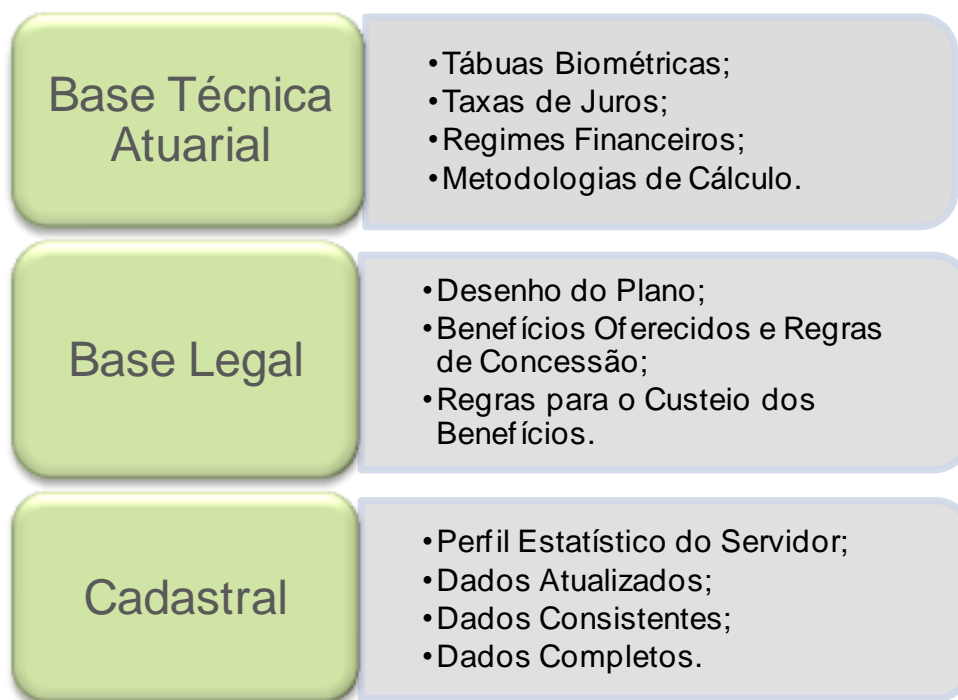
Base Técnica Atuarial

•Tábuas Biométricas;
•Taxas de Juros;
•Regimes Financeiros;
•Metodologias de Cálculo.

Base Legal

•Desenho do Plano;
•Benefícios Oferecidos e Regras de Concessão;
•Regras para o Custeio dos Benefícios.

Cadastral

•Perfil Estatístico do Servidor;
•Dados Atualizados;
•Dados Consistentes;
•Dados Completos.